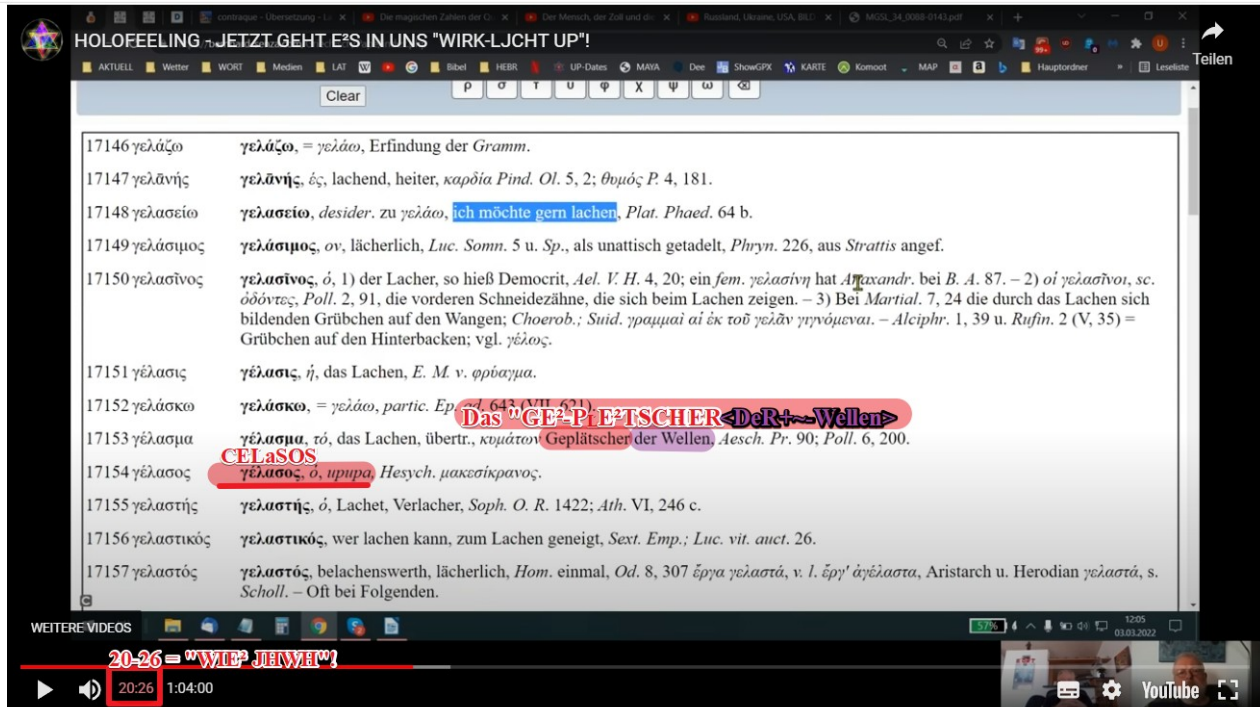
HOLOFEELING - JETZT GEHT E²S IN UNS "WIRK-LJCHT UP"!

Teilen

contraque - Übersetzung - La | Die magischen Zahlen der Gr | Der Mensch, der Zoll und d | Russland, Ukraine, USA, BILD | MGSL_34_0088-0143.pdf

AKTUELL | Wetter | WORT | Medien | LAT | Bibel | HEBR | UP-Dates | MAYA | Dee | ShowGPX | KARTE | Komoot | MAP | Hauptordner | Leseliste

Clear

ρ σ τ υ φ χ ψ ω

| | |
|---|---|
| 17146 γελάζω | **γελάζω**, = γελάω, Erfindung der *Gramm*. |
| 17147 γελᾱνής | **γελᾱνής**, ές, lachend, heiter, *καρδία Pind. Ol.* 5, 2; *θυμός P.* 4, 181. |
| 17148 γελασείω | **γελασείω**, *desider.* zu γελάω, ich möchte gern lachen, *Plat. Phaed.* 64 b. |
| 17149 γελάσιμος | **γελάσιμος**, ον, lächerlich, *Luc. Somn.* 5 u. *Sp.*, als unattisch getadelt, *Phryn.* 226, aus *Strattis* angef. |
| 17150 γελασῖνος | **γελασῖνος**, ό, 1) der Lacher, so hieß Democrit, *Ael. V. H.* 4, 20; ein *fem.* γελασίνη hat A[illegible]xandr. bei *B. A.* 87. – 2) οἱ γελασῖνοι, *sc.* ὀδόντες, *Poll.* 2, 91, die vorderen Schneidezähne, die sich beim Lachen zeigen. – 3) Bei *Martial.* 7, 24 die durch das Lachen sich bildenden Grübchen auf den Wangen; *Choerob.; Suid.* γραμμαὶ αἱ ἐκ τοῦ γελᾶν γιγνόμεναι. – *Alciphr.* 1, 39 u. *Rufin.* 2 (V, 35) = Grübchen auf den Hinterbacken; vgl. γέλως. |
| 17151 γέλασις | **γέλασις**, ἡ, das Lachen, *E. M. v.* φρύαγμα. |
| 17152 γελάσκω | **γελάσκω**, = γελάω, partic. *Ep.* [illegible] 643 (VII, 621). |
| 17153 γέλασμα | **γέλασμα**, τό, das Lachen, übertr., κυμάτων Geplätscher der Wellen, *Aesch. Pr.* 90; *Poll.* 6, 200. |
| 17154 γέλασος | **γέλασος**, ό, *upupa*, *Hesych.* μακεσίκρανος. |
| 17155 γελαστής | **γελαστής**, ό, Lachet, Verlacher, *Soph. O. R.* 1422; *Ath.* VI, 246 c. |
| 17156 γελαστικός | **γελαστικός**, wer lachen kann, zum Lachen geneigt, *Sext. Emp.; Luc. vit. auct.* 26. |
| 17157 γελαστός | **γελαστός**, belachenswerth, lächerlich, *Hom.* einmal, *Od.* 8, 307 ἔργα γελαστά, *v. l.* ἔργ' ἀγέλαστα, Aristarch u. Herodian γελαστά, s. *Scholl.* – Oft bei Folgenden. |

Das "GE²-PLE²TSCHER DeR+~~Wellen"

CELaSOS

WEITERE VIDEOS

57%

12:05
03.03.2022

20-26 = "WIE² JHWH"!

20:26 1:04:00

YouTube